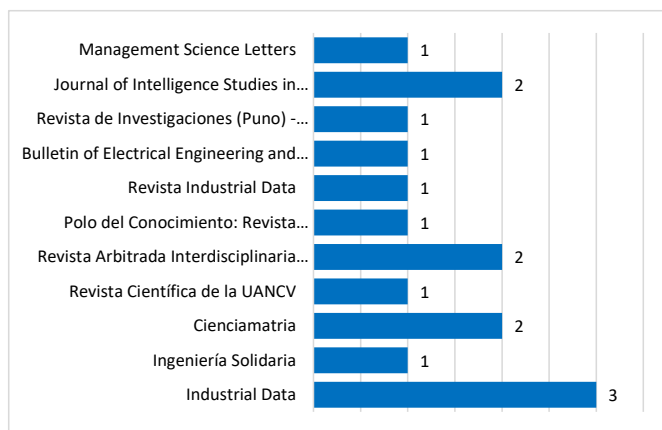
Management Science Letters 1
Journal of Intelligence Studies in… 2
Revista de Investigaciones (Puno) -… 1
Bulletin of Electrical Engineering and… 1
Revista Industrial Data 1
Polo del Conocimiento: Revista… 1
Revista Arbitrada Interdisciplinaria… 2
Revista Científica de la UANCV 1
Cienciamatria 2
Ingeniería Solidaria 1
Industrial Data 3